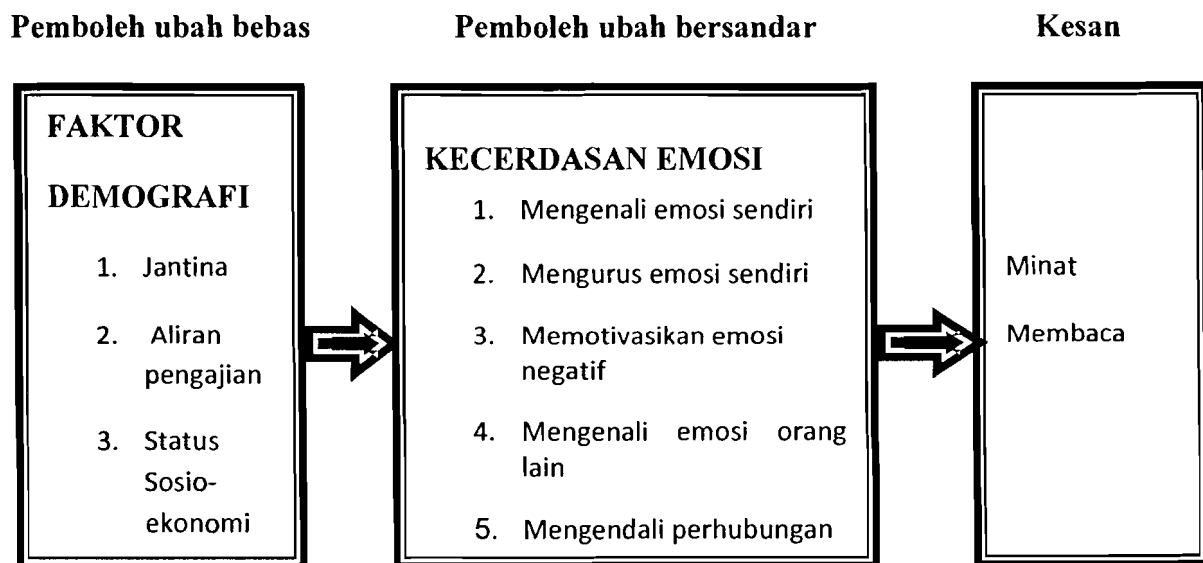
Pemboleh ubah bebas

FAKTOR DEMOGRAFI

1. Jantina
2. Aliran pengajian
3. Status Sosio-ekonomi

Pemboleh ubah bersandar

KECERDASAN EMOSI

1. Mengenali emosi sendiri
2. Mengurus emosi sendiri
3. Memotivasikan emosi negatif
4. Mengenali emosi orang lain
5. Mengendali perhubungan

Kesan

Minat Membaca